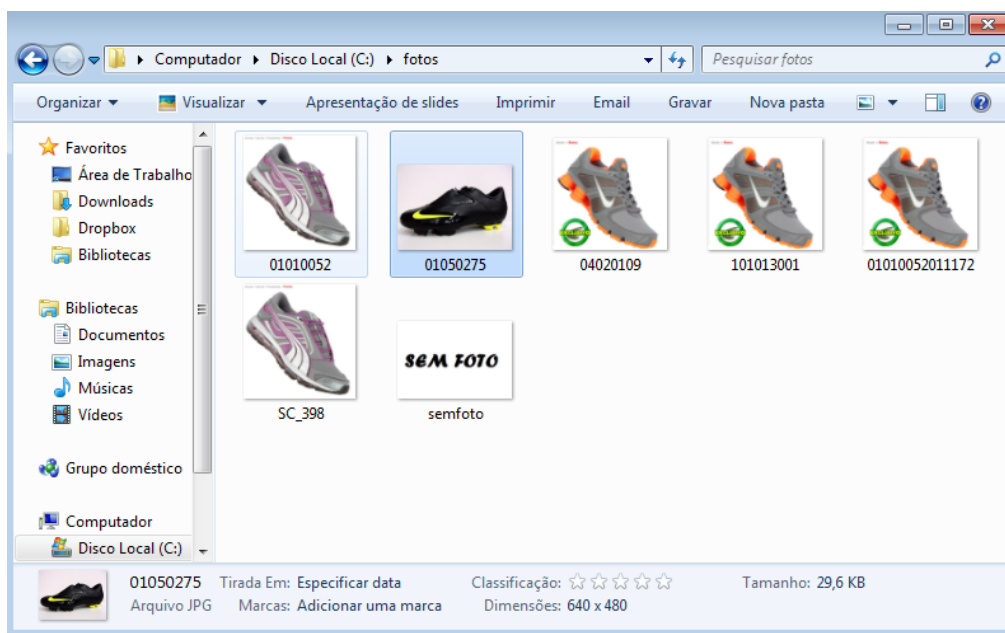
Computador ▸ Disco Local (C:) ▸ fotos

Pesquisar fotos

Organizar ▾ Visualizar ▾ Apresentação de slides Imprimir Email Gravar Nova pasta

Favoritos
Área de Trabalho
Downloads
Dropbox
Bibliotecas

Bibliotecas
Documentos
Imagens
Músicas
Vídeos

Grupo doméstico

Computador
Disco Local (C:)

01010052
01050275
04020109
101013001
01010052011172
SC_398
SEM FOTO
semfoto

01050275 Tirada Em: Especificar data Classificação: Tamanho: 29,6 KB
Arquivo JPG Marcas: Adicionar uma marca Dimensões: 640 x 480